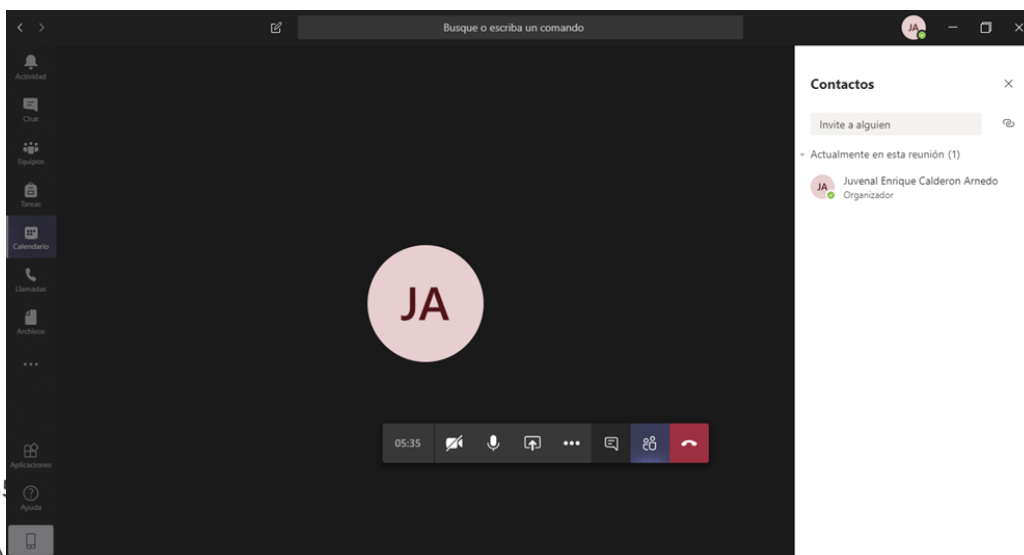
Busque o escriba un comando

JA

Actividad

Chat

Equipos

Tareas

Calendario

Llamadas

Archivos

...

Aplicaciones

Ayuda

JA

05:35

Contactos

Invite a alguien

Actualmente en esta reunión (1)

JA

Juvenal Enrique Calderon Arnedo
Organizador